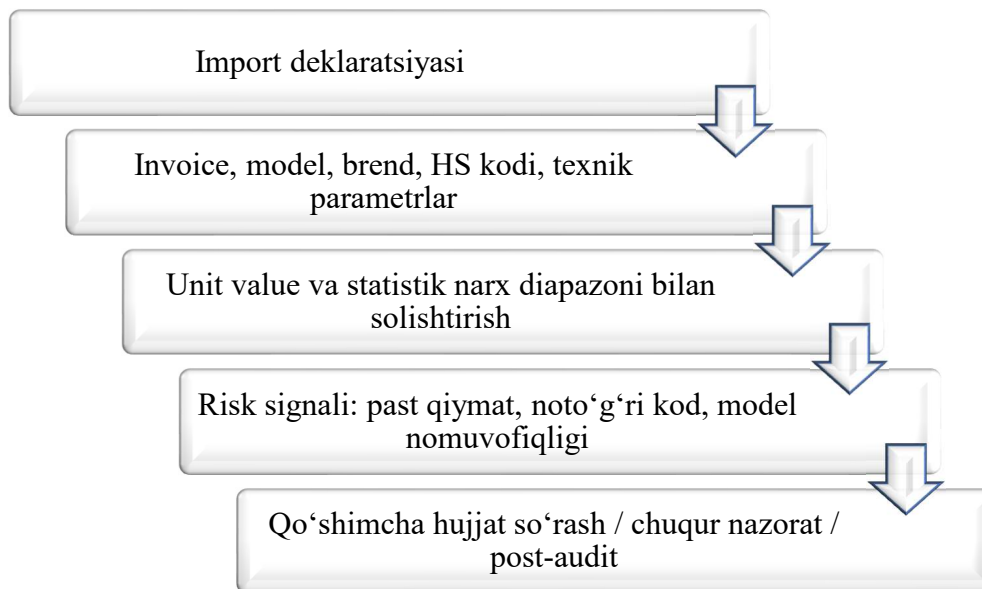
Import deklaratsiyasi

Invoice, model, brend, HS kodi, texnik parametrlar

Unit value va statistik narx diapazoni bilan solishtirish

Risk signali: past qiymat, noto‘g‘ri kod, model nomuvofiqligi

Qo‘shimcha hujjat so‘rash / chuqur nazorat / post-audit